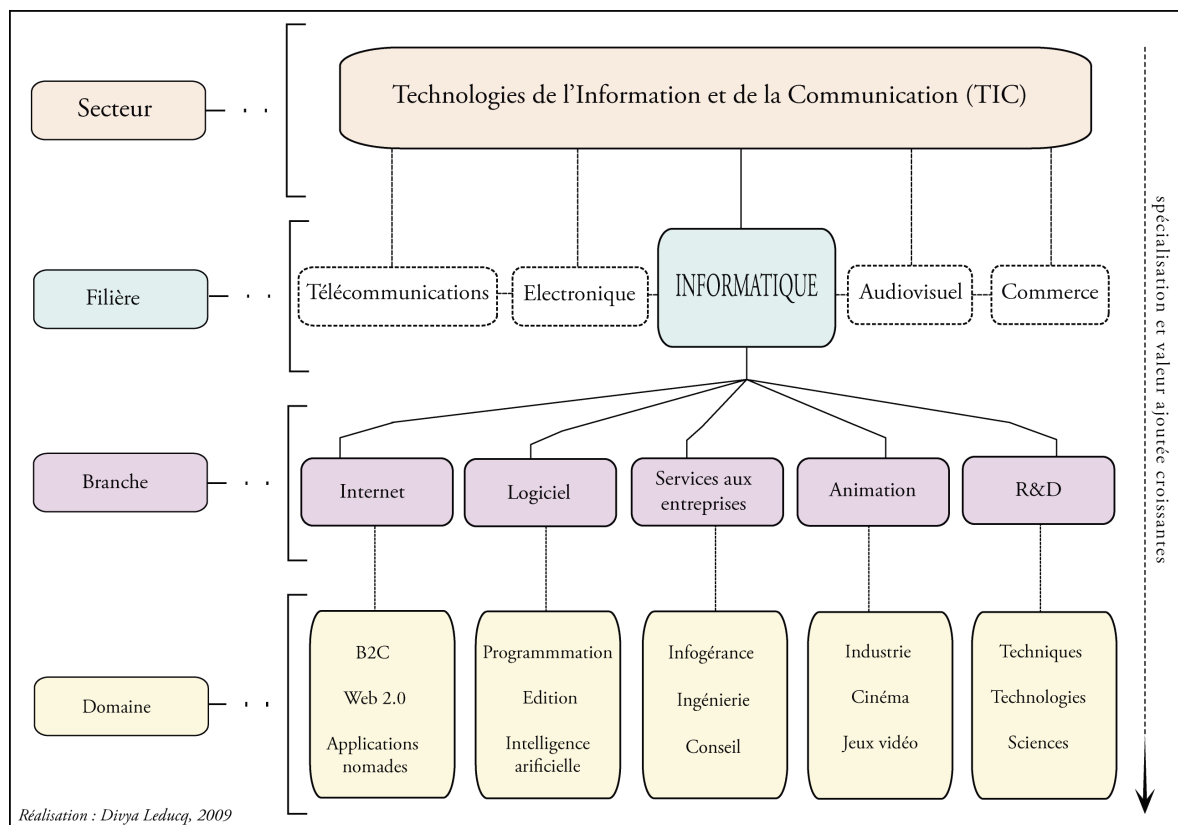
Secteur

Technologies de l'Information et de la Communication (TIC)

Filière

Télécommunications

Electronique

INFORMATIQUE

Audiovisuel

Commerce

Branche

Internet

Logiciel

Services aux entreprises

Animation

R&D

Domaine

B2C
Web 2.0
Applications nomades

Programmmation
Edition
Intelligence arificielle

Infogérance
Ingénierie
Conseil

Industrie
Cinéma
Jeux vidéo

Techniques
Technologies
Sciences

spécialisation et valeur ajoutée croissantes

Réalisation : Divya Leducq, 2009